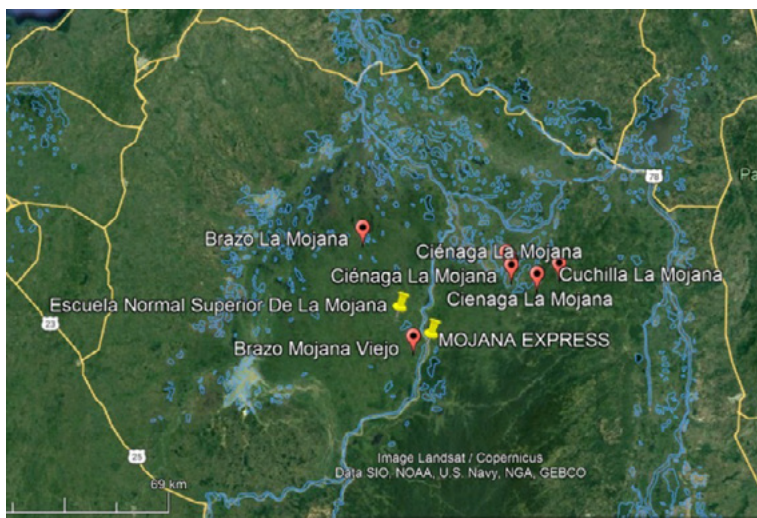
Brazo La Mojana
Ciénaga La Mojana
Ciénaga La Mojana
Cuchilla La Mojana
Cienaga La Mojana
Escuela Normal Superior De La Mojana
Brazo Mojana Viejo
MOJANA EXPRESS
78
Pa
23
25
Image Landsat / Copernicus
Data SIO, NOAA, U.S. Navy, NGA, GEBCO
69 km